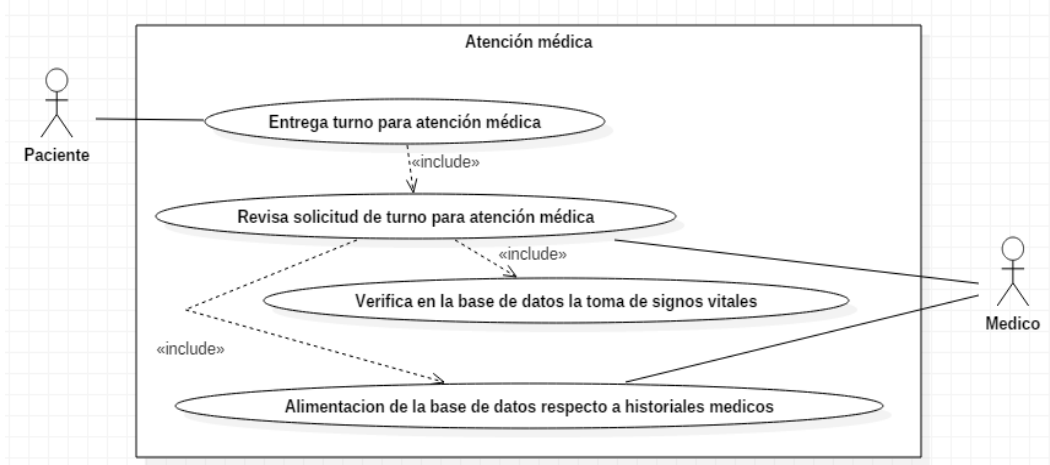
Atención médica

Paciente

Entrega turno para atención médica

«include»

Revisa solicitud de turno para atención médica

«include»

Verifica en la base de datos la toma de signos vitales

Medico

«include»

Alimentacion de la base de datos respecto a historiales medicos